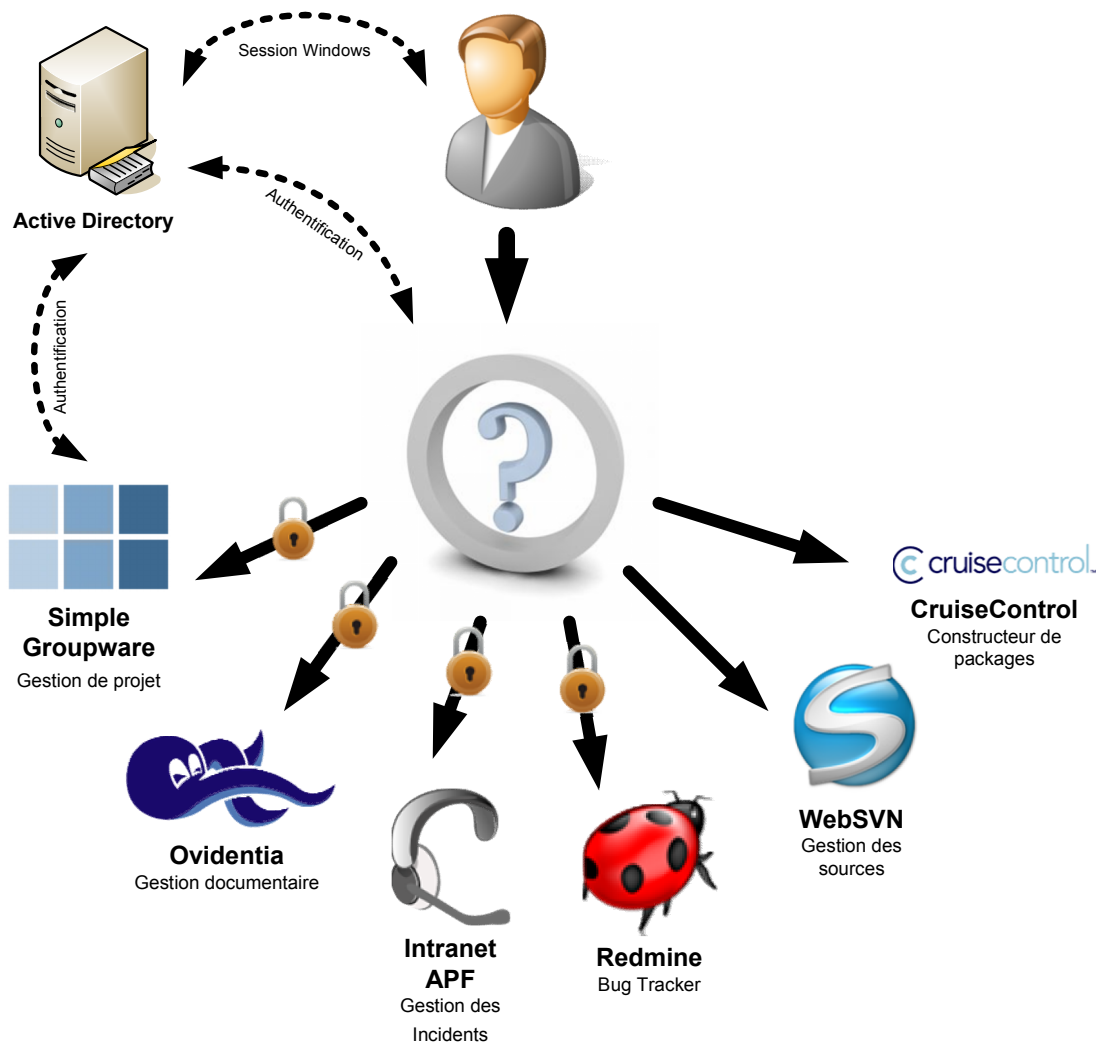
Session Windows

Active Directory

Authentification

Authentification

cruisecontrol

CruiseControl
Constructeur de packages

Simple Groupware
Gestion de projet

WebSVN
Gestion des sources

Ovidentia
Gestion documentaire

Intranet APF
Gestion des Incidents

Redmine
Bug Tracker